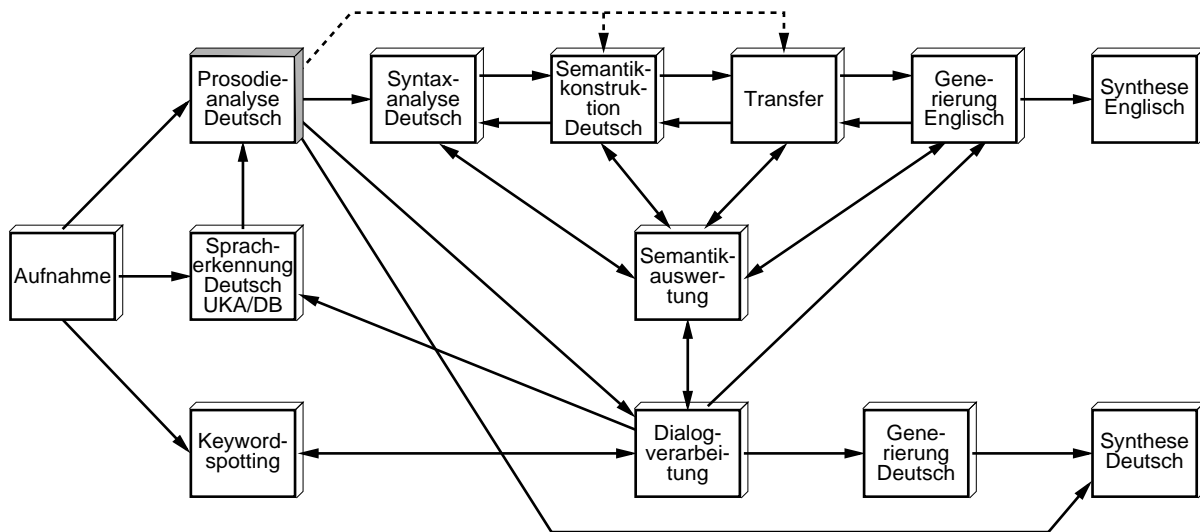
Prosodieanalyse Deutsch

Syntaxanalyse Deutsch

Semantikkonstruktion Deutsch

Transfer

Generierung Englisch

Synthese Englisch

Aufnahme

Spracherkennung Deutsch UKA/DB

Semantikauswertung

Keywordspotting

Dialogverarbeitung

Generierung Deutsch

Synthese Deutsch